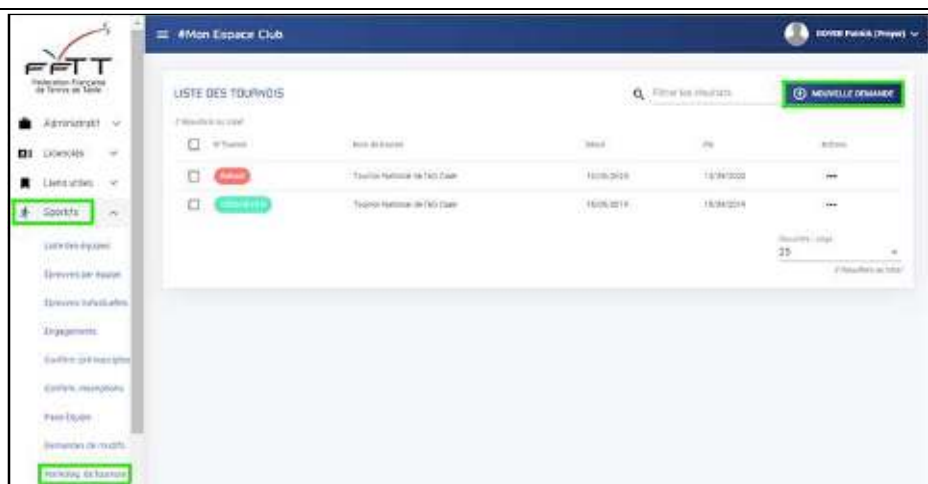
FFTT
Fédération Française de Tennis de Table

#Mon Espace Club

DOYER Patrick (Prayel)

Administratif
Licenciés
Liens utiles
Sportifs
Liste des équipes
Epreuves par équipe
Epreuves individuelles
Engagements
Conflits pré-inscriptions
Conflits inscriptions
Pass Equipe
Demandes de modifs
Homolog. de tournoi

LISTE DES TOURNOIS

Filtrer les résultats

MOUVELLE DEMANDE

2 Résultats au total

| | N°Tournoi | Nom du tournoi | Début | Fin | Actions |
|---|---|---|---|---|---|
| ☐ | Refusé | Tournoi National de l'AS Caen | 10/09/2020 | 13/09/2020 | ••• |
| ☐ | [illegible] | Tournoi National de l'AS Caen | 15/09/2019 | 15/09/2019 | ••• |

Résultats / page
25

2 Résultats au total